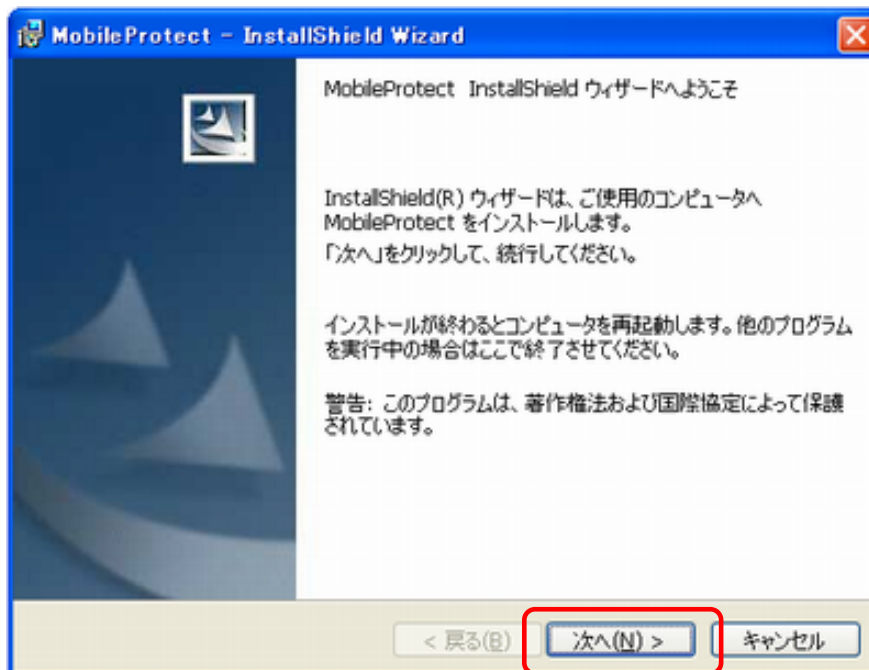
MobileProtect - InstallShield Wizard

MobileProtect InstallShield ウィザードへようこそ

InstallShield(R) ウィザードは、ご使用のコンピュータへ MobileProtect をインストールします。
「次へ」をクリックして、続行してください。

インストールが終わるとコンピュータを再起動します。他のプログラムを実行中の場合はここで終了させてください。

警告: このプログラムは、著作権法および国際協定によって保護されています。

< 戻る(B)
次へ(N) >
キャンセル